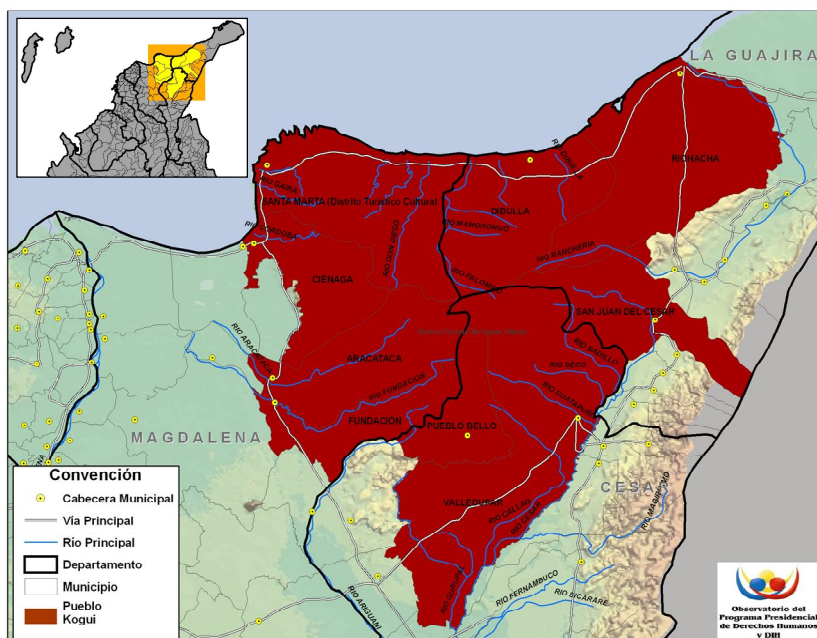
LA GUAJIRA
RIOHACHA
RIO ENEA
DIBULLA
SANTA MARTA (Distrito Turistico Cultural)
RIO GAIRA
RIO MANZANARES
RIO TORIBIO
RIO DON DIEGO
RIO ANCHO
RIO PALOMINO
RIO RANCHERIA
CIÉNAGA
SAN JUAN DEL CESAR
RIO ARACATACA
ARACATACA
RIO FUNDACION
RIO SECO
RIO BADILLO
RIO GUATAPURI
FUNDACIÓN
PUEBLO BELLO
MAGDALENA
CESAR
VALLEDUPAR
RIO CALLAO
RIO CESAR
RIO MARACAS
RIO GUAIMARAL
RIO FERNAMBUCO
RIO SICARARE
RIO ARIGUANI
Convención
Cabecera Municipal
Vía Principal
Río Principal
Departamento
Municipio
Pueblo Kogui
Observatorio del Programa Presidencial de Derechos Humanos y DIH